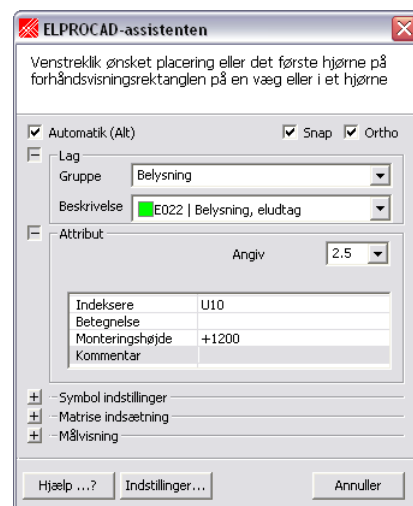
ELPROCAD-assistenten

Venstreklik ønsket placering eller det første hjørne på forhåndsvisningsrektanglen på en væg eller i et hjørne

Automatik (Alt)
Snap
Ortho

Lag
Gruppe Belysning
Beskrivelse E022 | Belysning, eludtag

Attribut
Angiv 2.5

| | |
|---|---|
| Indeksere | U10 |
| Betegnelse | |
| Monteringshøjde | +1200 |
| Kommentar | |

Symbol indstillinger
Matrise indsætning
Målvisning

Hjælp ...?
Indstillinger...
Annuller